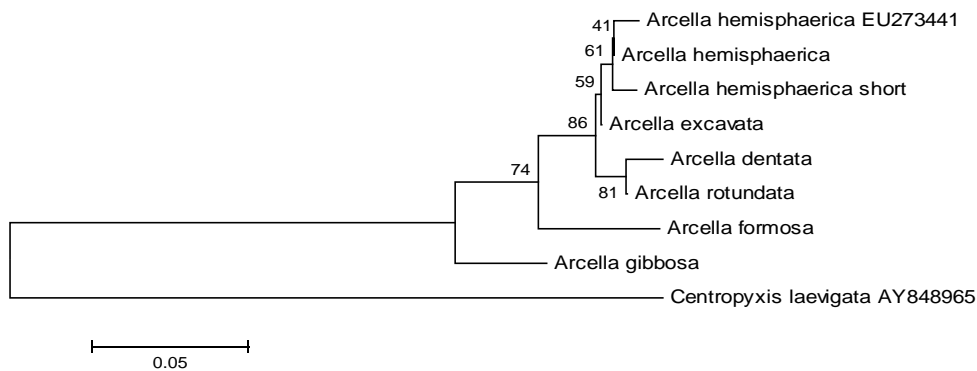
41 Arcella hemisphaerica EU273441
61 Arcella hemisphaerica
59 Arcella hemisphaerica short
86 Arcella excavata
74
Arcella dentata
81 Arcella rotundata
Arcella formosa
Arcella gibbosa
Centropyxis laevigata AY848965
0.05